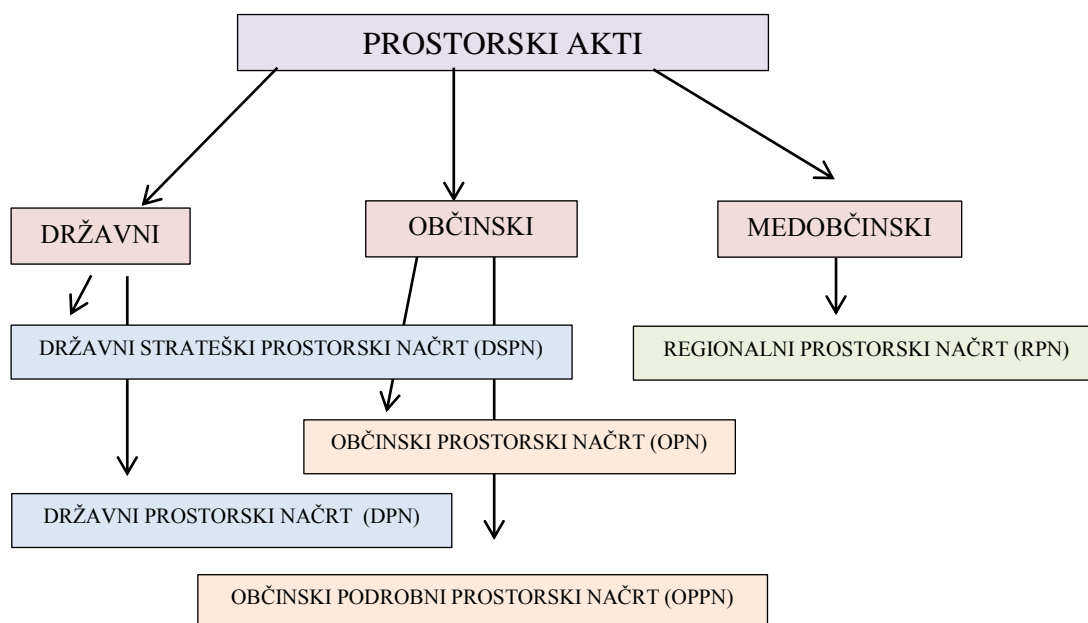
PROSTORSKI AKTI

DRŽAVNI

OBČINSKI

MEDOBČINSKI

DRŽAVNI STRATEŠKI PROSTORSKI NAČRT (DSPN)

REGIONALNI PROSTORSKI NAČRT (RPN)

OBČINSKI PROSTORSKI NAČRT (OPN)

DRŽAVNI PROSTORSKI NAČRT (DPN)

OBČINSKI PODROBNI PROSTORSKI NAČRT (OPPN)